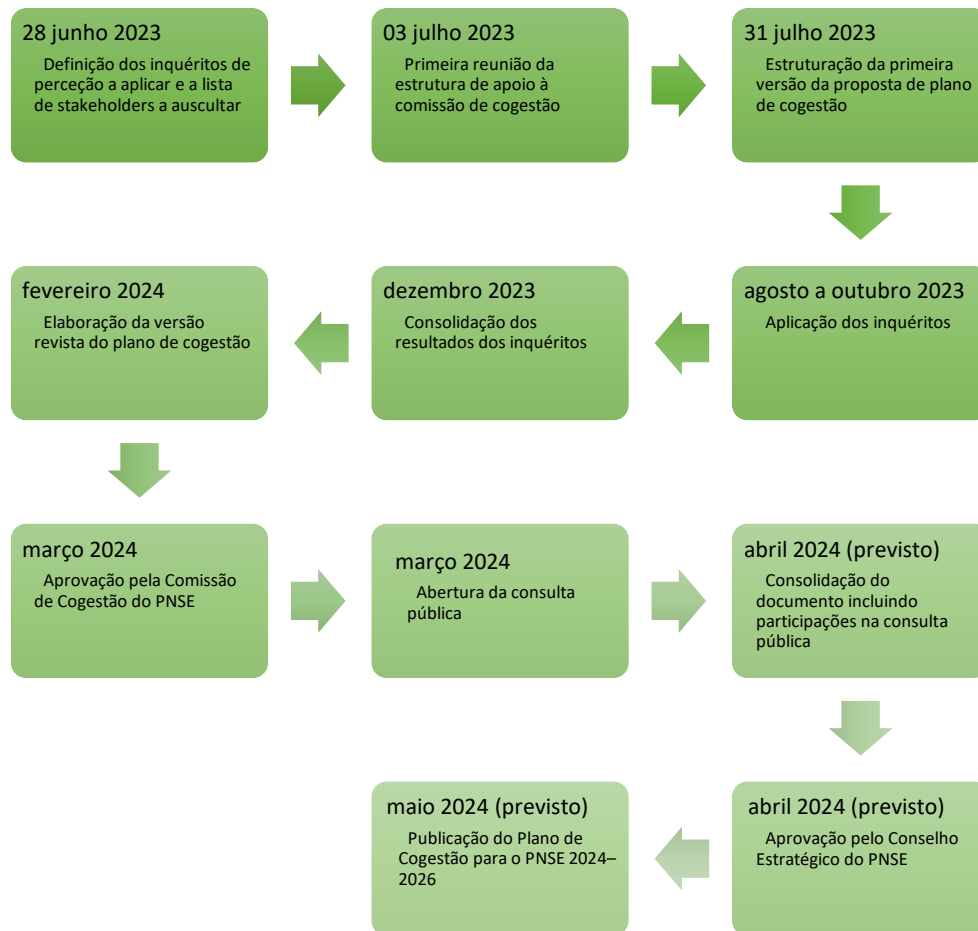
28 junho 2023
Definição dos inquéritos de perceção a aplicar e a lista de stakeholders a auscultar

03 julho 2023
Primeira reunião da estrutura de apoio à comissão de cogestão

31 julho 2023
Estruturação da primeira versão da proposta de plano de cogestão

agosto a outubro 2023
Aplicação dos inquéritos

dezembro 2023
Consolidação dos resultados dos inquéritos

fevereiro 2024
Elaboração da versão revista do plano de cogestão

março 2024
Aprovação pela Comissão de Cogestão do PNSE

março 2024
Abertura da consulta pública

abril 2024 (previsto)
Consolidação do documento incluindo participações na consulta pública

abril 2024 (previsto)
Aprovação pelo Conselho Estratégico do PNSE

maio 2024 (previsto)
Publicação do Plano de Cogestão para o PNSE 2024–2026